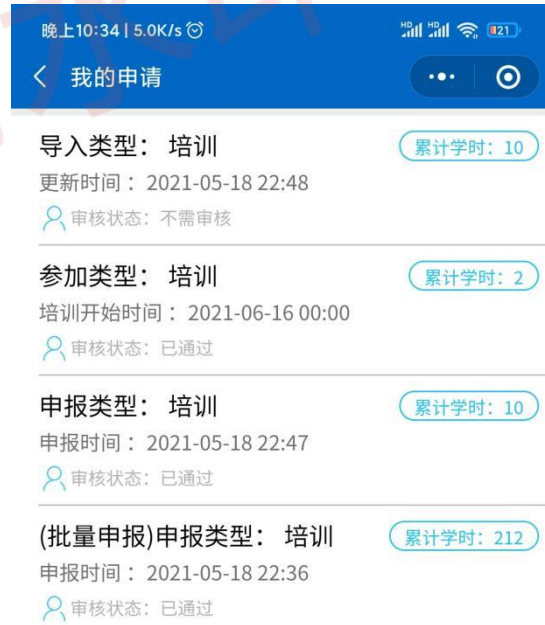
晚上10:34 | 5.0K/s
HD HD 21

< 我的申请

导入类型： 培训
累计学时：10
更新时间： 2021-05-18 22:48
审核状态：不需审核

参加类型： 培训
累计学时：2
培训开始时间： 2021-06-16 00:00
审核状态：已通过

申报类型： 培训
累计学时：10
申报时间： 2021-05-18 22:47
审核状态：已通过

(批量申报)申报类型： 培训
累计学时：212
申报时间： 2021-05-18 22:36
审核状态：已通过